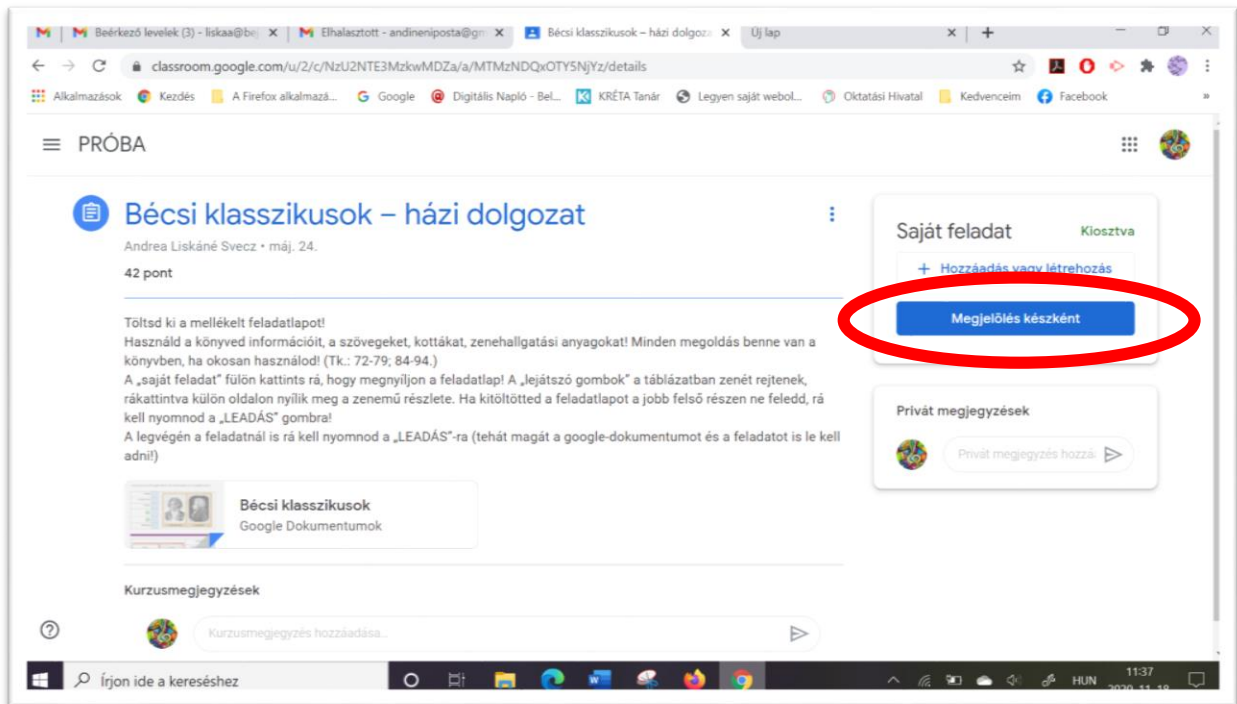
Beérkező levelek (3) - liskaa@be | Elhalasztott - andineniposta@gm | Bécsi klasszikusok – házi dolgoza | Új lap

classroom.google.com/u/2/c/NzU2NTE3MzkwMDZa/a/MTMzNDQxOTY5NjYz/details

Alkalmazások | Kezdés | A Firefox alkalmazá... | Google | Digitális Napló - Bel... | KRÉTA Tanár | Legyen saját webol... | Oktatási Hivatal | Kedvenceim | Facebook

PRÓBA

Bécsi klasszikusok – házi dolgozat

Andrea Liskáné Svecz • máj. 24.

42 pont

Töltsd ki a mellékelt feladatlapot!
Használd a könyved információit, a szövegeket, kottákat, zenehallgatási anyagokat! Minden megoldás benne van a könyvben, ha okosan használod! (Tk.: 72-79; 84-94.)
A „saját feladat" fülön kattints rá, hogy megnyíljon a feladatlap! A „lejátszó gombok" a táblázatban zenét rejtenek, rákattintva külön oldalon nyílik meg a zenemű részlete. Ha kitöltötted a feladatlapot a jobb felső részen ne feledd, rá kell nyomnod a „LEADÁS" gombra!
A legvégén a feladatnál is rá kell nyomnod a „LEADÁS"-ra (tehát magát a google-dokumentumot és a feladatot is le kell adni!)

Bécsi klasszikusok
Google Dokumentumok

Kurzusmegjegyzések

Kurzusmegjegyzés hozzáadása...

Saját feladat Kiosztva

+ Hozzáadás vagy létrehozás

Megjelölés készként

Privát megjegyzések

Privát megjegyzés hozzá

Írjon ide a kereséshez

HUN 11:37 2020. 11. 18.